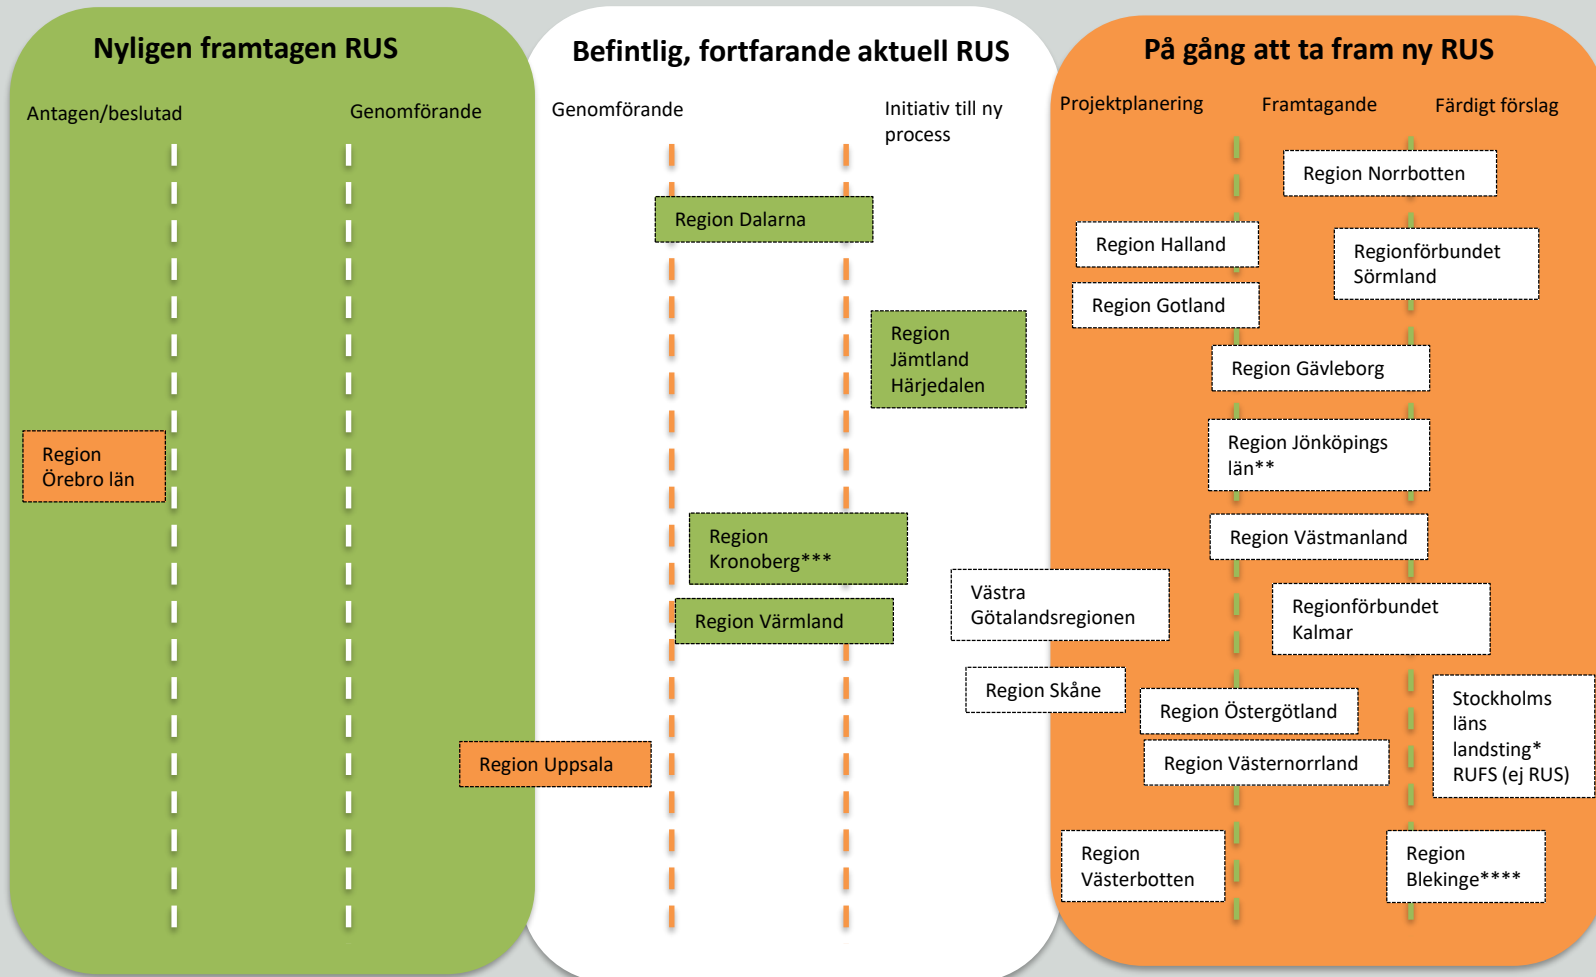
Nyligen framtagen RUS

Antagen/beslutad

Genomförande

Region Örebro län

Befintlig, fortfarande aktuell RUS

Genomförande

Initiativ till ny process

Region Dalarna

Region Jämtland Härjedalen

Region Kronoberg***

Region Värmland

Region Uppsala

På gång att ta fram ny RUS

Projektplanering

Framtagande

Färdigt förslag

Region Norrbotten

Region Halland

Regionförbundet Sörmland

Region Gotland

Region Gävleborg

Region Jönköpings län**

Region Västmanland

Västra Götalandsregionen

Regionförbundet Kalmar

Region Skåne

Region Östergötland

Stockholms läns landsting* RUFS (ej RUS)

Region Västernorrland

Region Västerbotten

Region Blekinge****